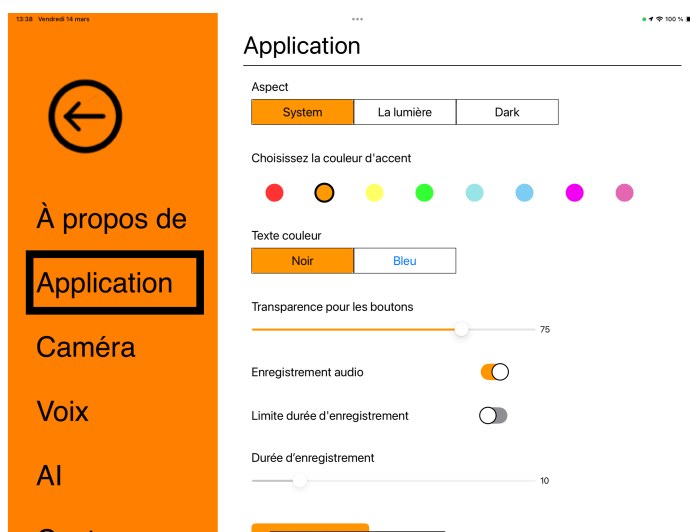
13:38 Vendredi 14 mars

100 %

À propos de

Application

Caméra

Voix

AI

Application

Aspect

| System | La lumière | Dark |
|---|---|---|

Choisissez la couleur d'accent

Texte couleur

| Noir | Bleu |
|---|---|

Transparence pour les boutons

75

Enregistrement audio

Limite durée d'enregistrement

Durée d'enregistrement

10